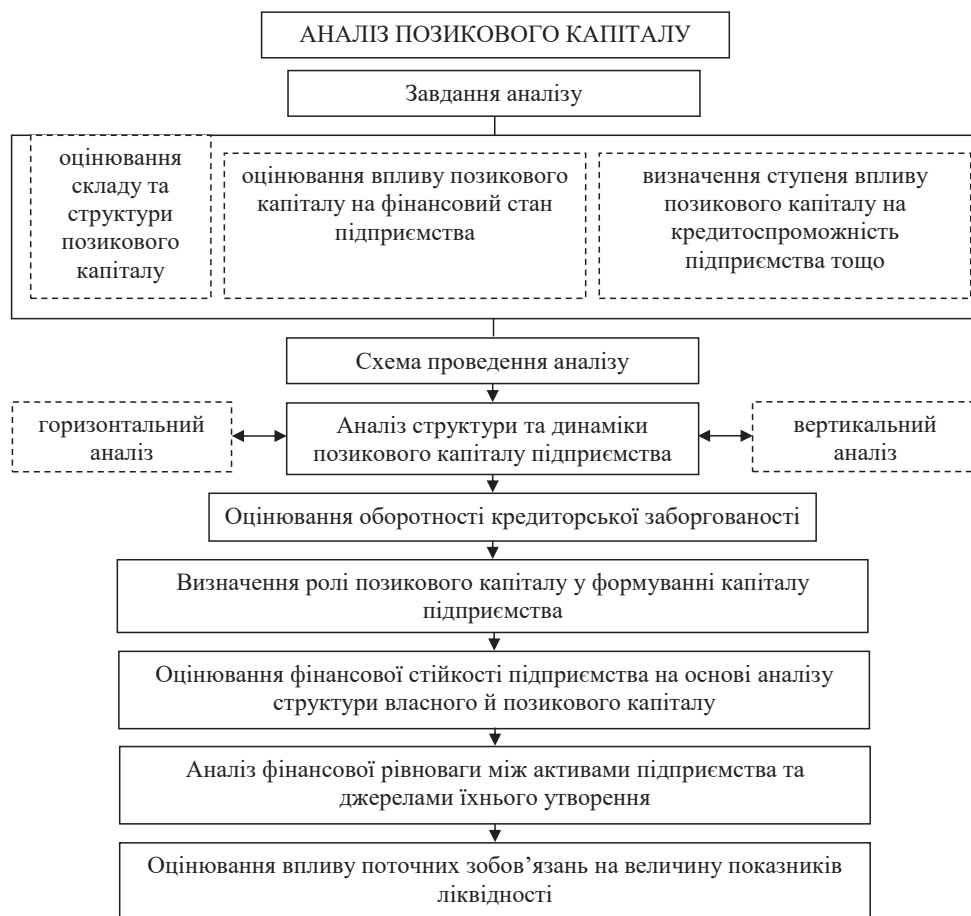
АНАЛІЗ ПОЗИКОВОГО КАПІТАЛУ

Завдання аналізу

оцінювання складу та структури позикового капіталу

оцінювання впливу позикового капіталу на фінансовий стан підприємства

визначення ступеня впливу позикового капіталу на кредитоспроможність підприємства тощо

Схема проведення аналізу

горизонтальний аналіз

Аналіз структури та динаміки позикового капіталу підприємства

вертикальний аналіз

Оцінювання оборотності кредиторської заборгованості

Визначення ролі позикового капіталу у формуванні капіталу підприємства

Оцінювання фінансової стійкості підприємства на основі аналізу структури власного й позикового капіталу

Аналіз фінансової рівноваги між активами підприємства та джерелами їхнього утворення

Оцінювання впливу поточних зобов'язань на величину показників ліквідності